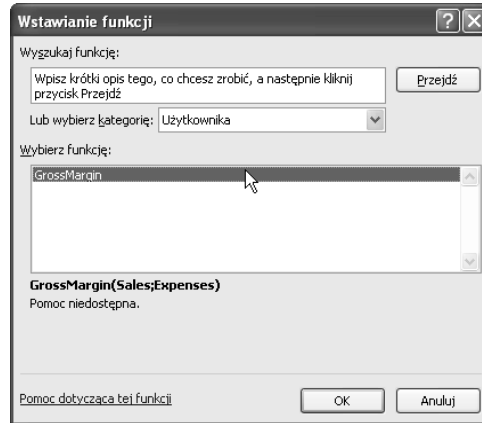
Wstawianie funkcji

Wyszukaj funkcję:

Wpisz krótki opis tego, co chcesz zrobić, a następnie kliknij przycisk Przejdź

Przejdź

Lub wybierz kategorię: Użytkownika

Wybierz funkcję:

GrossMargin

GrossMargin(Sales;Expenses)
Pomoc niedostępna.

Pomoc dotycząca tej funkcji

OK

Anuluj